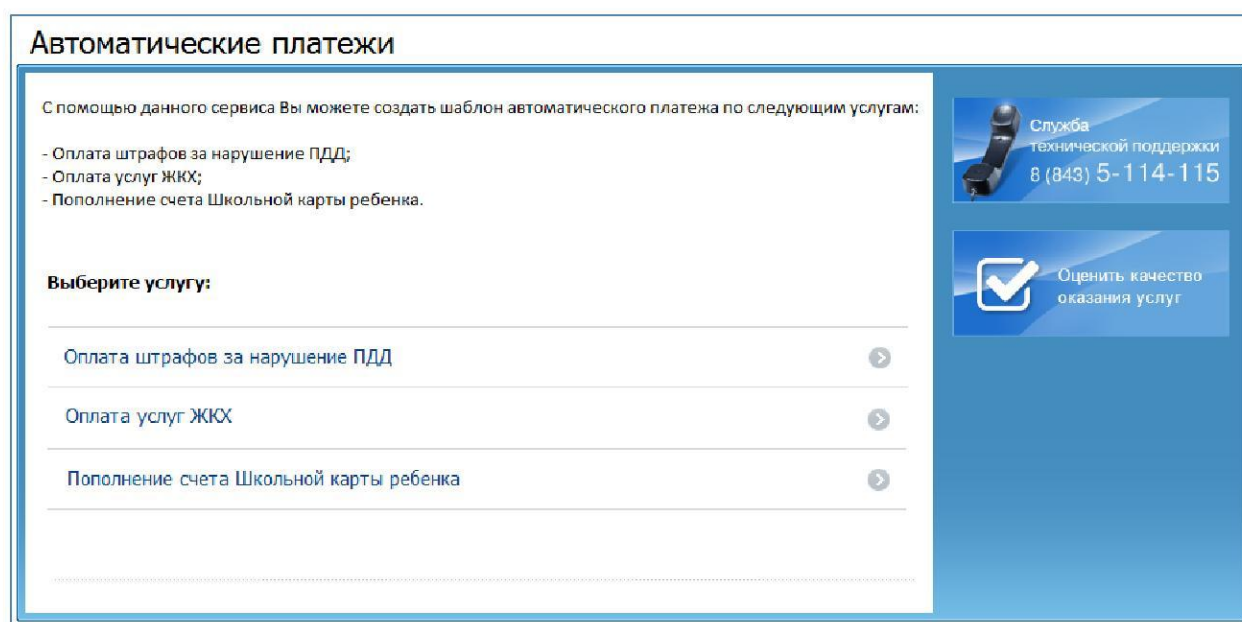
Автоматические платежи

С помощью данного сервиса Вы можете создать шаблон автоматического платежа по следующим услугам:

- Оплата штрафов за нарушение ПДД;
- Оплата услуг ЖКХ;
- Пополнение счета Школьной карты ребенка.

Выберите услугу:

Оплата штрафов за нарушение ПДД

Оплата услуг ЖКХ

Пополнение счета Школьной карты ребенка

Служба технической поддержки 8 (843) 5-114-115

Оценить качество оказания услуг